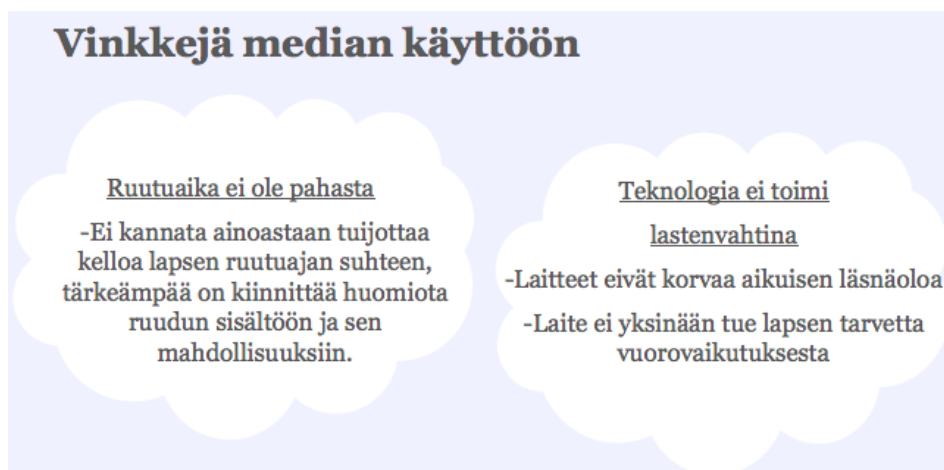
Vinkkejä median käyttöön

Ruutuaika ei ole pahasta

-Ei kannata ainoastaan tuijottaa kelloa lapsen ruutuajan suhteen, tärkeämpää on kiinnittää huomiota ruudun sisältöön ja sen mahdollisuuksiin.

Teknologia ei toimi lastenvahtina

-Laitteet eivät korvaa aikuisen läsnäoloa

-Laite ei yksinään tue lapsen tarvetta vuorovaikutuksesta